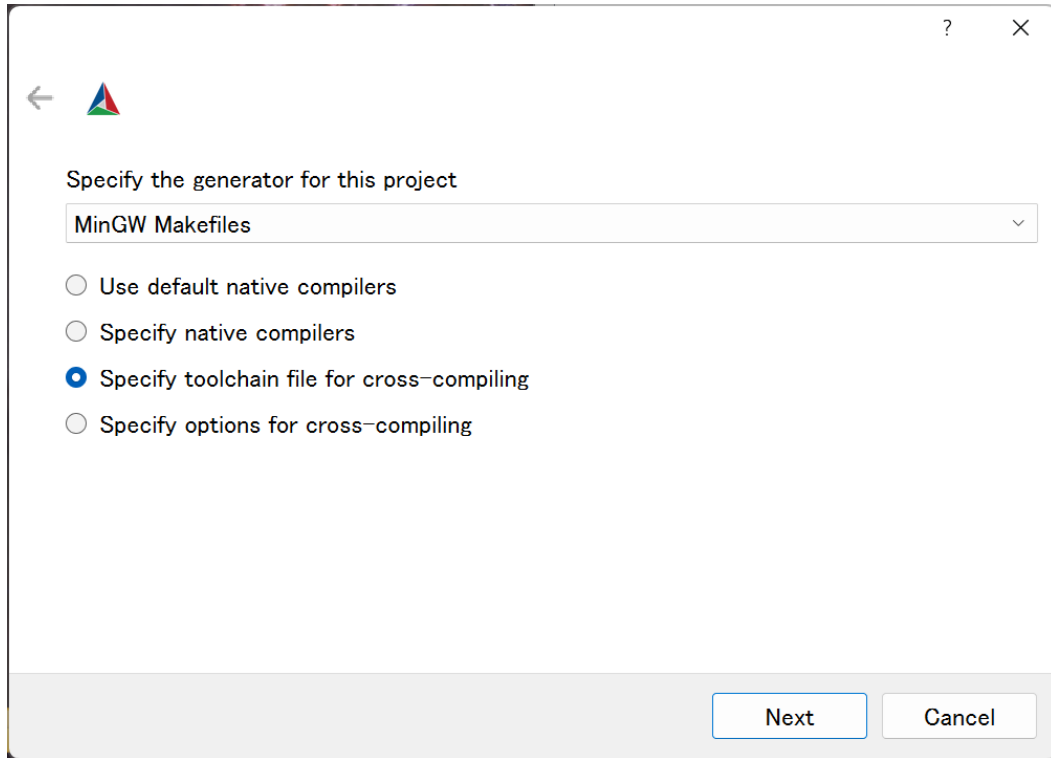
?

Specify the generator for this project

MinGW Makefiles

Use default native compilers

Specify native compilers

Specify toolchain file for cross-compiling

Specify options for cross-compiling

Next

Cancel